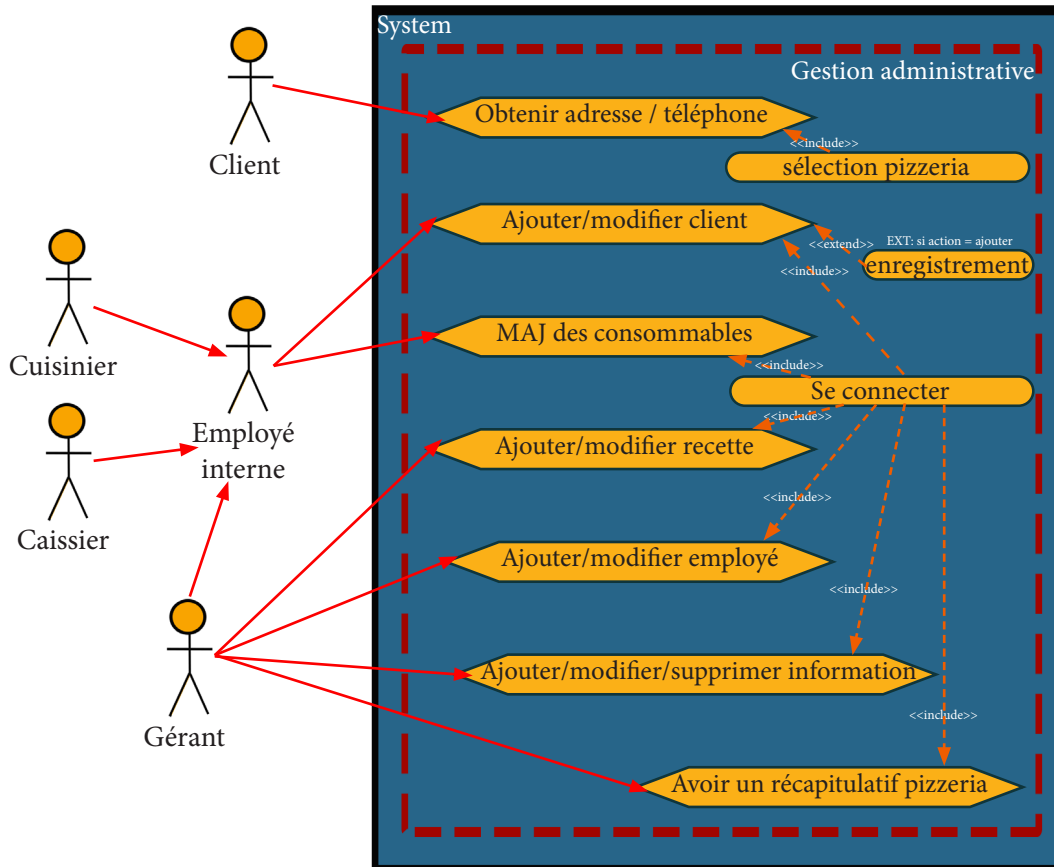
System

Gestion administrative

Client

Cuisinier

Employé interne

Caissier

Gérant

Obtenir adresse / téléphone

<<include>>

sélection pizzeria

Ajouter/modifier client

<<extend>>

EXT: si action = ajouter

enregistrement

<<include>>

MAJ des consommables

<<include>>

Se connecter

<<include>>

Ajouter/modifier recette

<<include>>

Ajouter/modifier employé

<<include>>

Ajouter/modifier/supprimer information

<<include>>

Avoir un récapitulatif pizzeria